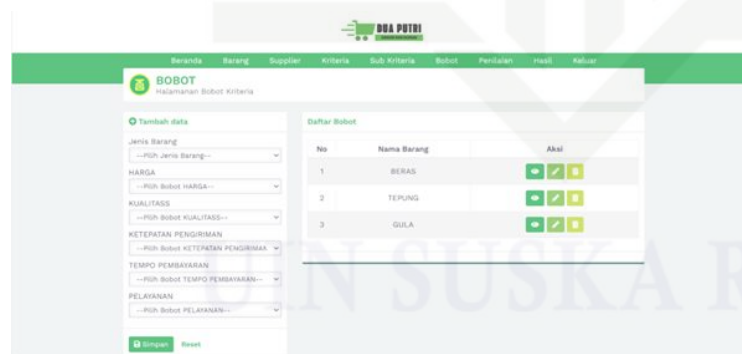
DUA PUTRI

Beranda Barang Supplier Kriteria Sub Kriteria Bobot Penilaian Hasil Keluar

BOBOT
Halamanan Bobot Kriteria

Tambah data

Jenis Barang
--Pilih Jenis Barang--
HARGA
--Pilih Bobot HARGA--
KUALITASS
--Pilih Bobot KUALITASS--
KETEPATAN PENGIRIMAN
--Pilih Bobot KETEPATAN PENGIRIMAN
TEMPO PEMBAYARAN
--Pilih Bobot TEMPO PEMBAYARAN--
PELAYANAN
--Pilih Bobot PELAYANAN--

Simpan Reset

Daftar Bobot

| No | Nama Barang | Aksi |
|---|---|---|
| 1 | BERAS | |
| 2 | TEPUNG | |
| 3 | GULA | |

UIN SUSKA R